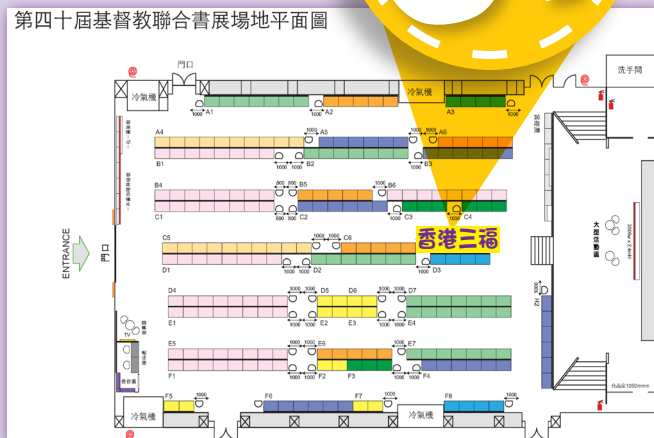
第四十屆基督教聯合書展場地平面圖

門口
洗手間
冷氣機
冷氣機
A1
A2
A3
1000
1000
A4
A5
A6
B1
B2
B3
B4
B5
B6
C1
C2
C3
C4
C5
C6
D1
D2
D3
D4
D5
D6
D7
E1
E2
E3
E4
E5
E6
E7
F1
F2
F3
F4
F5
F6
F7
F8
H2
香港三福
ENTRANCE
門口
大型活動區
冷氣機
冷氣機
1000
800
5000